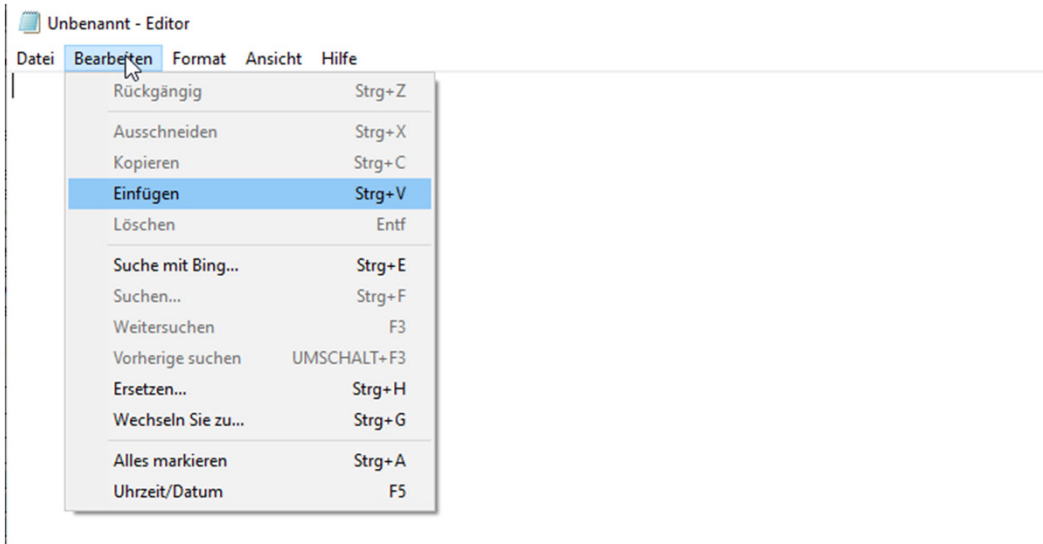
Unbenannt - Editor

Datei Bearbeiten Format Ansicht Hilfe

Rückgängig Strg+Z

Ausschneiden Strg+X
Kopieren Strg+C
Einfügen Strg+V
Löschen Entf

Suche mit Bing... Strg+E
Suchen... Strg+F
Weitersuchen F3
Vorherige suchen UMSCHALT+F3
Ersetzen... Strg+H
Wechseln Sie zu... Strg+G

Alles markieren Strg+A
Uhrzeit/Datum F5